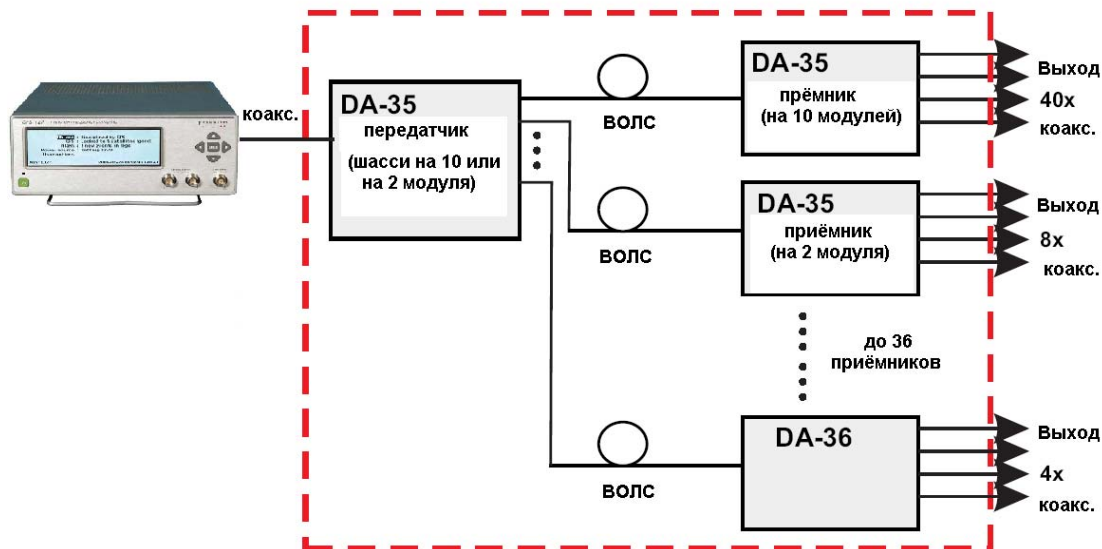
коакс.

DA-35
передатчик
(шасси на 10 или на 2 модуля)

ВОЛС

DA-35
прёмник
(на 10 модулей)

Выход
40х
коакс.

ВОЛС

DA-35
приёмник
(на 2 модуля)

Выход
8х
коакс.

до 36
приёмников

ВОЛС

DA-36

Выход
4х
коакс.